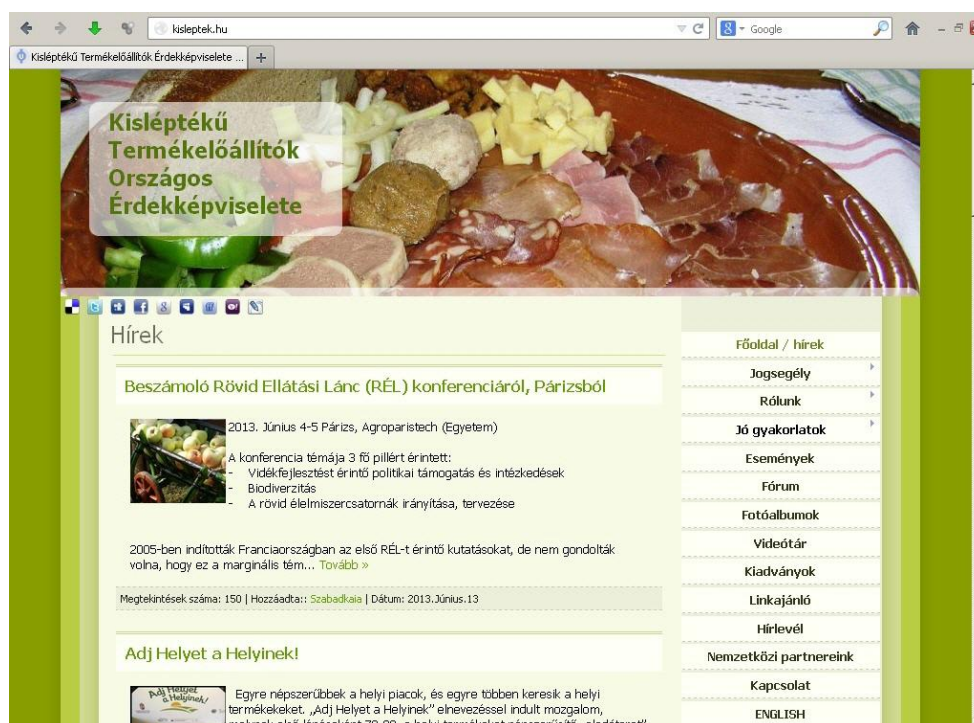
kisleptek.hu

Google

Kisléptékű Termékelőállítók Érdekképviselete ...

Kisléptékű Termékelőállítók Országos Érdekképviselete

Hírek

Beszámoló Rövid Ellátási Lánc (RÉL) konferenciáról, Párizsból

2013. Június 4-5 Párizs, Agroparistech (Egyetem)

A konferencia témája 3 fő pillért érintett:
- Vidékfejlesztést érintő politikai támogatás és intézkedések
- Biodiverzitás
- A rövid élelmiszercsatornák irányítása, tervezése

2005-ben indították Franciaországban az első RÉL-t érintő kutatásokat, de nem gondolták volna, hogy ez a marginális tém... Tovább »

Megtekintések száma: 150 | Hozzáadta:: Szabadkaia | Dátum: 2013.Június.13

Adj Helyet a Helyinek!

Egyre népszerűbbek a helyi piacok, és egyre többen keresik a helyi termékeket. „Adj Helyet a Helyinek" elnevezéssel indult mozgalom, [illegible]

Főoldal / hírek
Jogsegély
Rólunk
Jó gyakorlatok
Események
Fórum
Fotóalbumok
Videótár
Kiadványok
Linkajánló
Hírlevél
Nemzetközi partnereink
Kapcsolat
ENGLISH